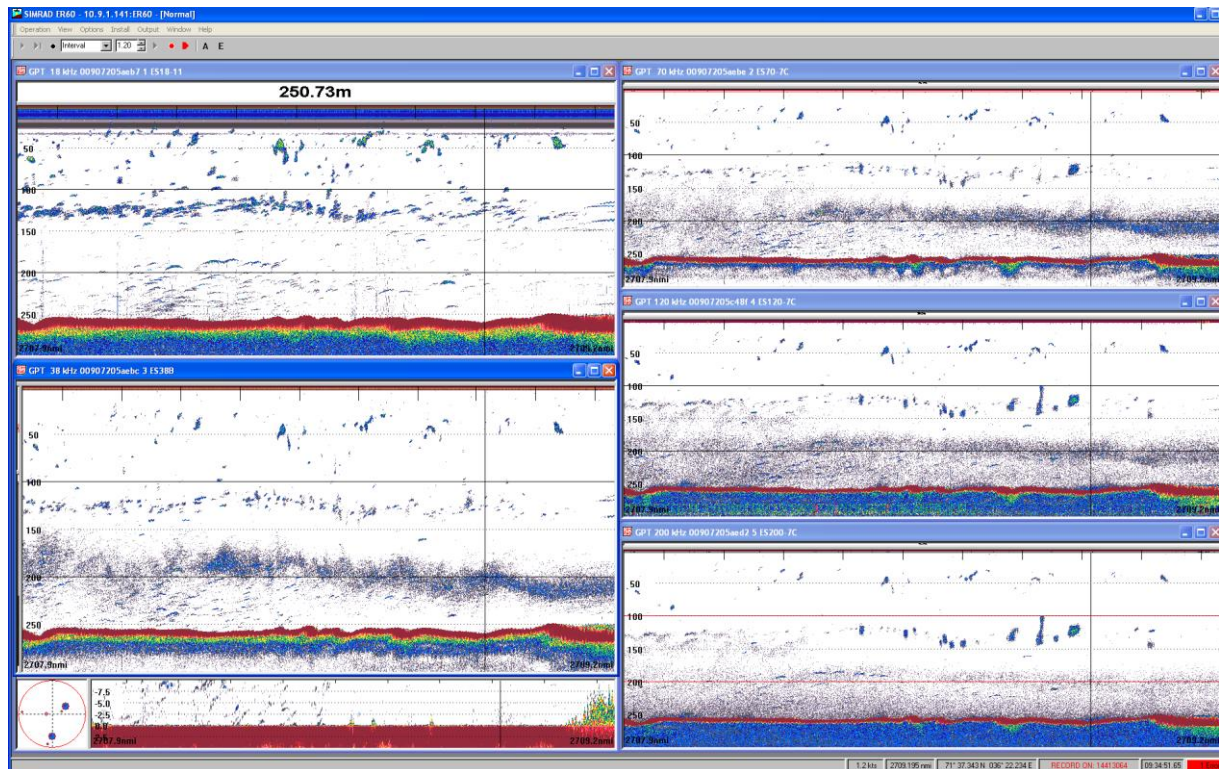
SIMRAD ER60 - 10.9.1.141:ER60 - [Normal]

Operation View Options Install Output Window Help

Interval 1.20 A E

GPT 18 kHz 00907205aeb7 1 ES18-11

250.73m

50

100

150

200

250

2707.9nmi

2709.2nmi

GPT 38 kHz 00907205aebc 3 ES38B

50

100

150

200

250

2707.9nmi

2709.2nmi

-7.5
-5.0
-2.5
0.0

2707.9nmi

2709.2nmi

GPT 70 kHz 00907205aebe 2 ES70-7C

50

100

150

200

250

2707.9nmi

2709.2nmi

GPT 120 kHz 00907205c48f 4 ES120-7C

50

100

150

200

250

2709.2nmi

GPT 200 kHz 00907205aed2 5 ES200-7C

50

100

150

200

250

2707.9nmi

2709.2nmi

1.2 kts | 2709.195 nmi | 71° 37.343 N 036° 22.234 E | RECORD ON: 14413064 | 09:34:51.65